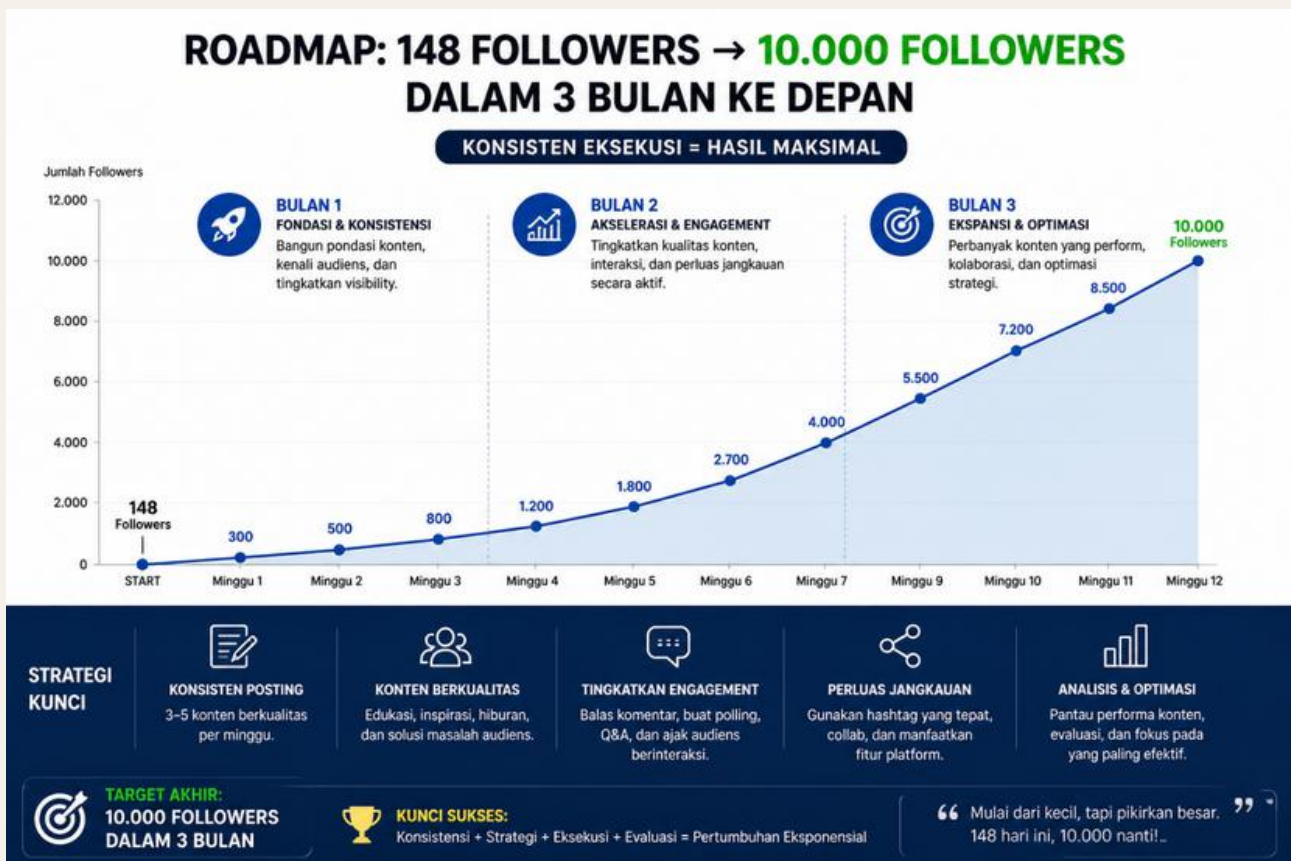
ROADMAP: 148 FOLLOWERS → 10.000 FOLLOWERS
DALAM 3 BULAN KE DEPAN

KONSISTEN EKSEKUSI = HASIL MAKSIMAL

Jumlah Followers

12.000
10.000
8.000
6.000
4.000
2.000
0

BULAN 1
FONDASI & KONSISTENSI
Bangun pondasi konten, kenali audiens, dan tingkatkan visibility.

BULAN 2
AKSELERASI & ENGAGEMENT
Tingkatkan kualitas konten, interaksi, dan perluas jangkauan secara aktif.

BULAN 3
EKSPANSI & OPTIMASI
Perbanyak konten yang perform, kolaborasi, dan optimasi strategi.

148 Followers
300
500
800
1.200
1.800
2.700
4.000
5.500
7.200
8.500
10.000 Followers

START
Minggu 1
Minggu 2
Minggu 3
Minggu 4
Minggu 5
Minggu 6
Minggu 7
Minggu 9
Minggu 10
Minggu 11
Minggu 12

STRATEGI KUNCI

KONSISTEN POSTING
3–5 konten berkualitas per minggu.

KONTEN BERKUALITAS
Edukasi, inspirasi, hiburan, dan solusi masalah audiens.

TINGKATKAN ENGAGEMENT
Balas komentar, buat polling, Q&A, dan ajak audiens berinteraksi.

PERLUAS JANGKAUAN
Gunakan hashtag yang tepat, collab, dan manfaatkan fitur platform.

ANALISIS & OPTIMASI
Pantau performa konten, evaluasi, dan fokus pada yang paling efektif.

TARGET AKHIR:
10.000 FOLLOWERS
DALAM 3 BULAN

KUNCI SUKSES:
Konsistensi + Strategi + Eksekusi + Evaluasi = Pertumbuhan Eksponensial

“ Mulai dari kecil, tapi pikirkan besar. 148 hari ini, 10.000 nanti!.. ”